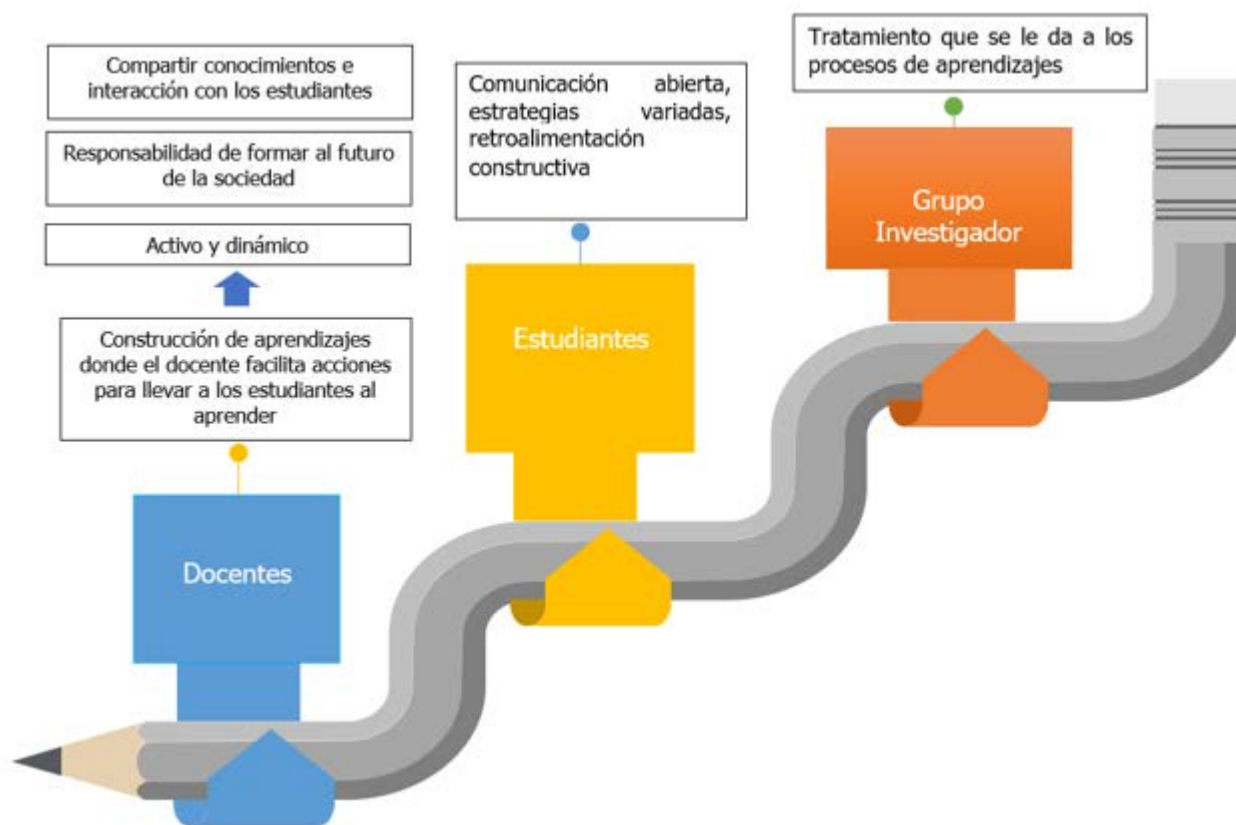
Compartir conocimientos e interacción con los estudiantes

Responsabilidad de formar al futuro de la sociedad

Activo y dinámico

Construcción de aprendizajes donde el docente facilita acciones para llevar a los estudiantes al aprender

Docentes

Comunicación abierta, estrategias variadas, retroalimentación constructiva

Estudiantes

Tratamiento que se le da a los procesos de aprendizajes

Grupo Investigador